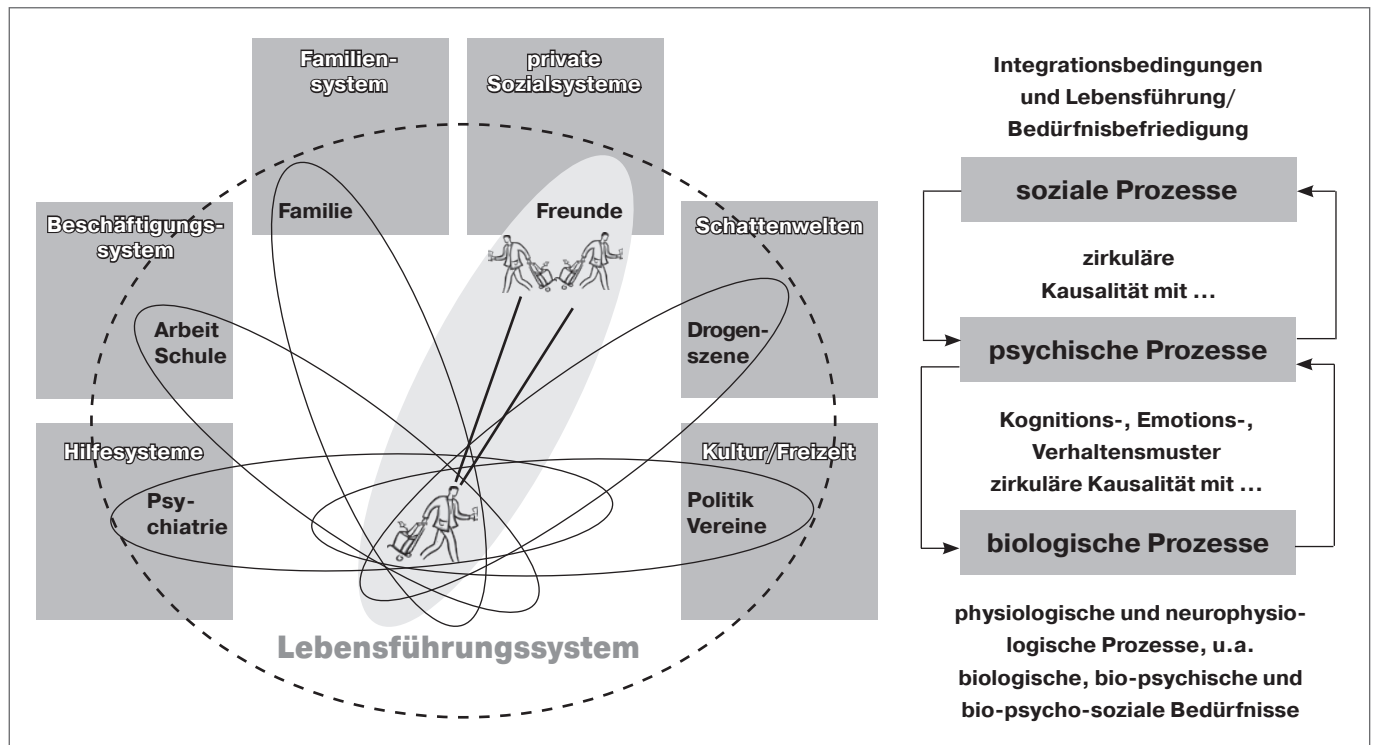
Familiensystem

private Sozialsysteme

Beschäftigungssystem

Schattenwelten

Familie

Freunde

Arbeit Schule

Drogenszene

Hilfesysteme

Kultur/Freizeit

Psychiatrie

Politik Vereine

Lebensführungssystem

Integrationsbedingungen und Lebensführung/ Bedürfnisbefriedigung

soziale Prozesse

zirkuläre Kausalität mit ...

psychische Prozesse

Kognitions-, Emotions-, Verhaltensmuster zirkuläre Kausalität mit ...

biologische Prozesse

physiologische und neurophysiologische Prozesse, u.a. biologische, bio-psychische und bio-psycho-soziale Bedürfnisse